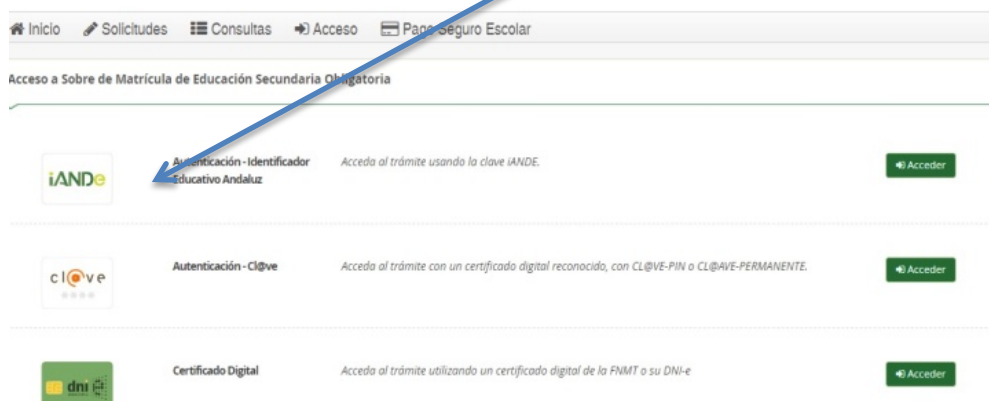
Inicio Solicitudes Consultas Acceso Pago Seguro Escolar

Acceso a Sobre de Matrícula de Educación Secundaria Obligatoria

iANDe

Autenticación - Identificador Educativo Andaluz

Acceda al trámite usando la clave iANDE.

Acceder

cl@ve

Autenticación - Cl@ve

Acceda al trámite con un certificado digital reconocido, con CL@VE-PIN o CL@AVE-PERMANENTE.

Acceder

dni

Certificado Digital

Acceda al trámite utilizando un certificado digital de la FNMT o su DNI-e

Acceder